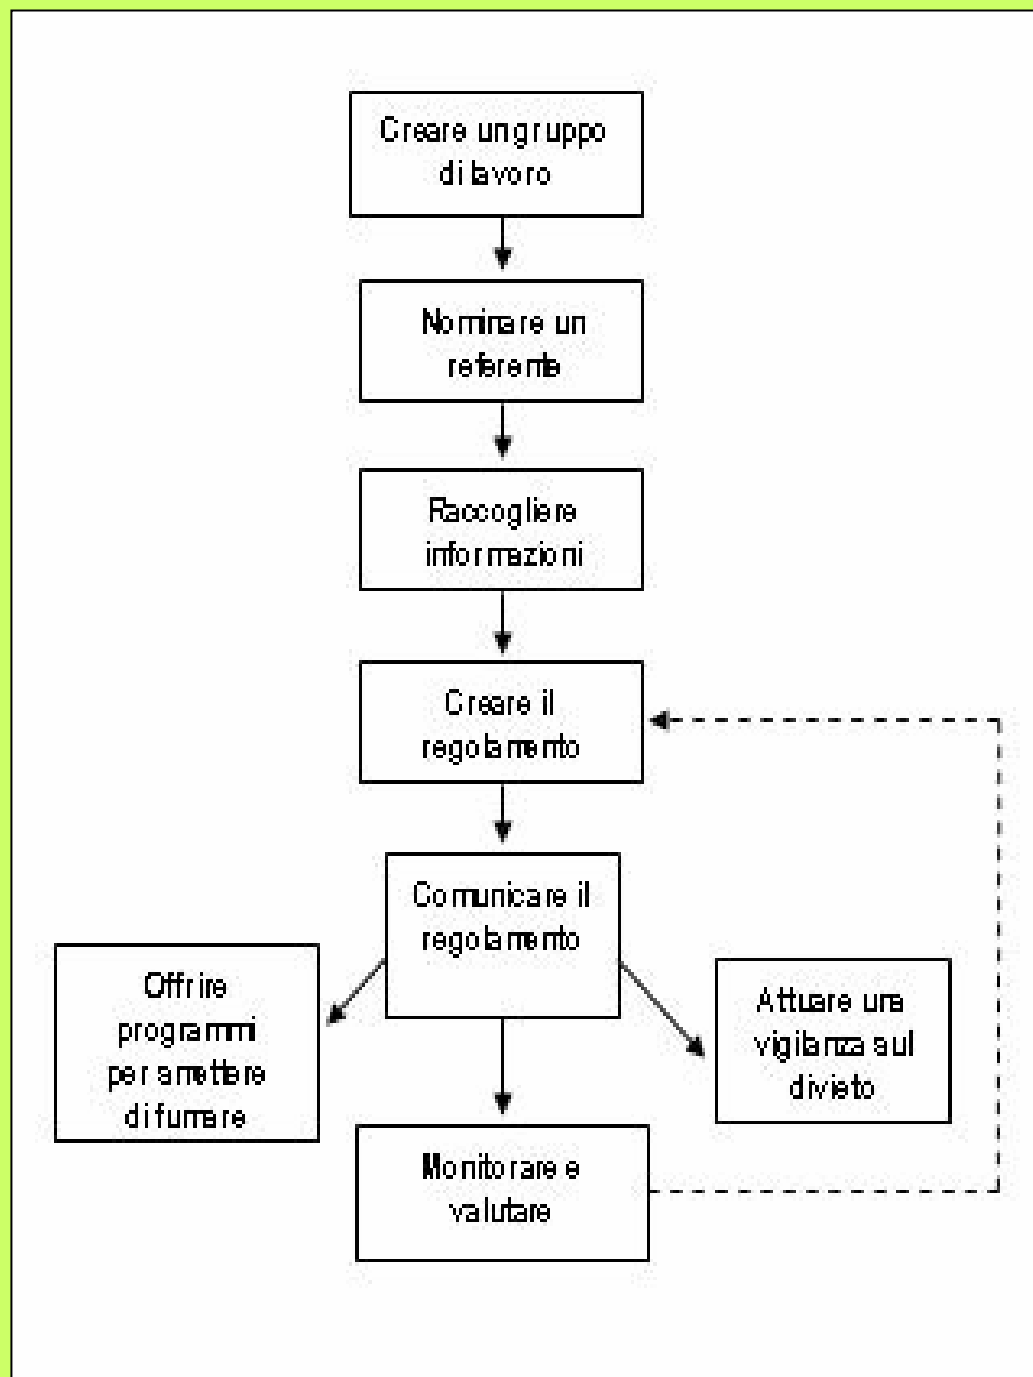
Creare un gruppo di lavoro

Nominare un referente

Raccogliere informazioni

Creare il regolamento

Comunicare il regolamento

Offrire programmi per smettere di fumare

Attuare una vigilanza sul divieto

Monitorare e valutare